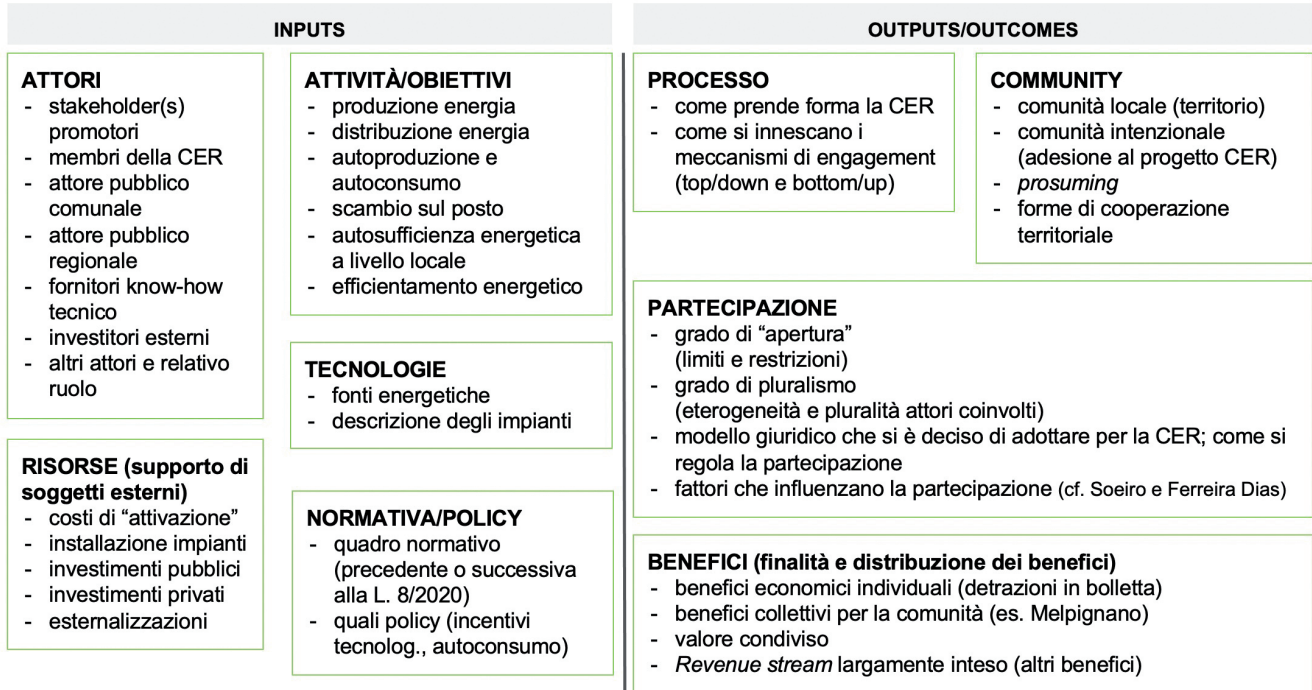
INPUTS

ATTORI
- stakeholder(s) promotori
- membri della CER
- attore pubblico comunale
- attore pubblico regionale
- fornitori know-how tecnico
- investitori esterni
- altri attori e relativo ruolo

RISORSE (supporto di soggetti esterni)
- costi di "attivazione"
- installazione impianti
- investimenti pubblici
- investimenti privati
- esternalizzazioni

ATTIVITÀ/OBIETTIVI
- produzione energia
- distribuzione energia
- autoproduzione e autoconsumo
- scambio sul posto
- autosufficienza energetica a livello locale
- efficientamento energetico

TECNOLOGIE
- fonti energetiche
- descrizione degli impianti

NORMATIVA/POLICY
- quadro normativo (precedente o successiva alla L. 8/2020)
- quali policy (incentivi tecnolog., autoconsumo)

OUTPUTS/OUTCOMES

PROCESSO
- come prende forma la CER
- come si innescano i meccanismi di engagement (top/down e bottom/up)

COMMUNITY
- comunità locale (territorio)
- comunità intenzionale (adesione al progetto CER)
- prosuming
- forme di cooperazione territoriale

PARTECIPAZIONE
- grado di "apertura" (limiti e restrizioni)
- grado di pluralismo (eterogeneità e pluralità attori coinvolti)
- modello giuridico che si è deciso di adottare per la CER; come si regola la partecipazione
- fattori che influenzano la partecipazione (cf. Soeiro e Ferreira Dias)

BENEFICI (finalità e distribuzione dei benefici)
- benefici economici individuali (detrazioni in bolletta)
- benefici collettivi per la comunità (es. Melpignano)
- valore condiviso
- Revenue stream largamente inteso (altri benefici)